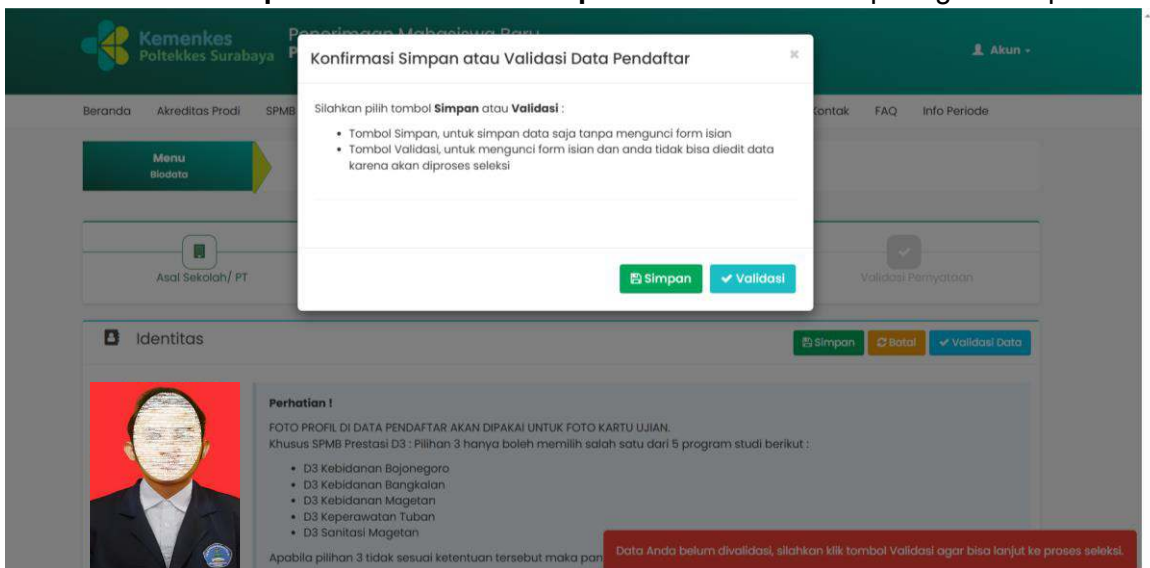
Kemenkes
Poltekkes Surabaya

Penerimaan Mahasiswa Baru

Akun

Beranda Akreditas Prodi SPMB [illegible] Kontak FAQ Info Periode

Menu
Biodata

Konfirmasi Simpan atau Validasi Data Pendaftar

×

Silahkan pilih tombol **Simpan** atau **Validasi** :

- Tombol Simpan, untuk simpan data saja tanpa mengunci form isian
- Tombol Validasi, untuk mengunci form isian dan anda tidak bisa diedit data karena akan diproses seleksi

Simpan Validasi

Asal Sekolah/ PT

Validasi Pernyataan

Identitas

Simpan Batal Validasi Data

Perhatian !

FOTO PROFIL DI DATA PENDAFTAR AKAN DIPAKAI UNTUK FOTO KARTU UJIAN.
Khusus SPMB Prestasi D3 : Pilihan 3 hanya boleh memilih salah satu dari 5 program studi berikut :

- D3 Kebidanan Bojonegoro
- D3 Kebidanan Bangkalan
- D3 Kebidanan Magetan
- D3 Keperawatan Tuban
- D3 Sanitasi Magetan

Apabila pilihan 3 tidak sesuai ketentuan tersebut maka pan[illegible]

Data Anda belum divalidasi, silahkan klik tombol Validasi agar bisa lanjut ke proses seleksi.